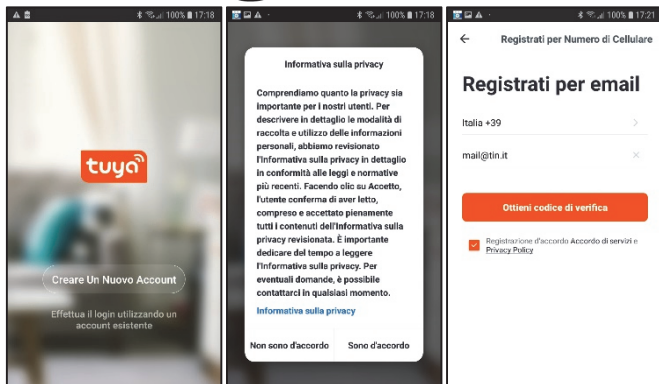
100% 17:18

tuya

Creare Un Nuovo Account

Effettua il login utilizzando un account esistente

100% 17:18

Informativa sulla privacy

Comprendiamo quanto la privacy sia importante per i nostri utenti. Per descrivere in dettaglio le modalità di raccolta e utilizzo delle informazioni personali, abbiamo revisionato l'Informativa sulla privacy in dettaglio in conformità alle leggi e normative più recenti. Facendo clic su Accetto, l'utente conferma di aver letto, compreso e accettato pienamente tutti i contenuti dell'Informativa sulla privacy revisionata. È importante dedicare del tempo a leggere l'Informativa sulla privacy. Per eventuali domande, è possibile contattarci in qualsiasi momento.

Informativa sulla privacy

Non sono d'accordo

Sono d'accordo

100% 17:21

Registrati per Numero di Cellulare

Registrati per email

Italia +39

mail@tin.it

Ottieni codice di verifica

Registrazione d'accordo Accordo di servizi e Privacy Policy